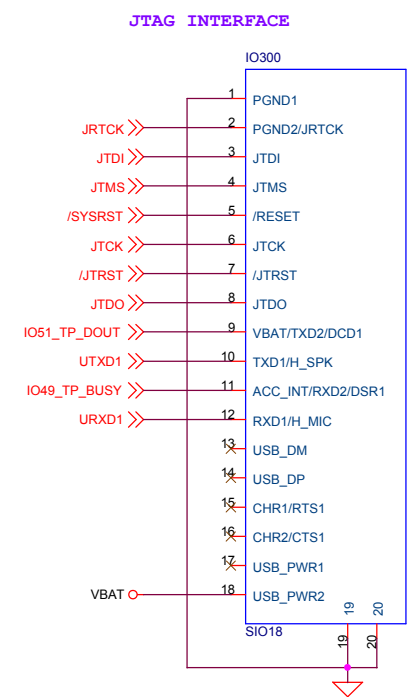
JTAG INTERFACE

IO300

| Net | Pin | Name |
|---|---|---|
| | 1 | PGND1 |
| JRTCK | 2 | PGND2/JRTCK |
| JTDI | 3 | JTDI |
| JTMS | 4 | JTMS |
| /SYSRST | 5 | /RESET |
| JTCK | 6 | JTCK |
| /JTRST | 7 | /JTRST |
| JTDO | 8 | JTDO |
| IO51_TP_DOUT | 9 | VBAT/TXD2/DCD1 |
| UTXD1 | 10 | TXD1/H_SPK |
| IO49_TP_BUSY | 11 | ACC_INT/RXD2/DSR1 |
| URXD1 | 12 | RXD1/H_MIC |
| | 13 | USB_DM |
| | 14 | USB_DP |
| | 15 | CHR1/RTS1 |
| | 16 | CHR2/CTS1 |
| | 17 | USB_PWR1 |
| VBAT | 18 | USB_PWR2 |

19
20
SIO18
19
20